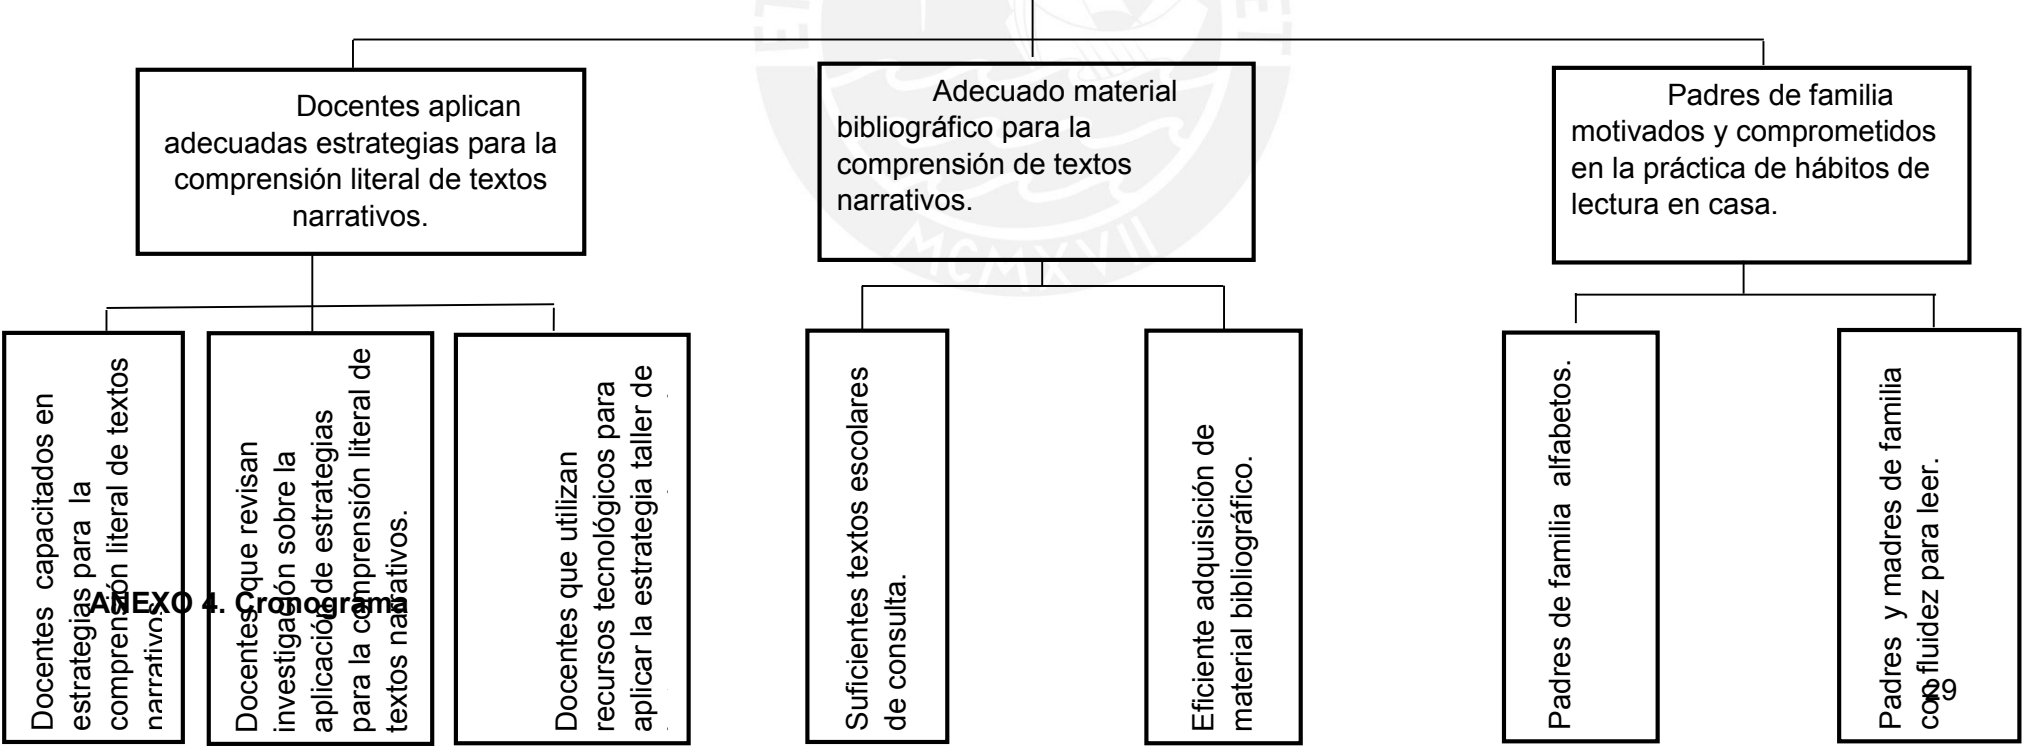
Docentes aplican adecuadas estrategias para la comprensión literal de textos narrativos.

Adecuado material bibliográfico para la comprensión de textos narrativos.

Padres de familia motivados y comprometidos en la práctica de hábitos de lectura en casa.

Docentes capacitados en estrategias para la comprensión literal de textos narrativos.

Docentes que revisan investigación sobre la aplicación de estrategias para la comprensión literal de textos narrativos.

Docentes que utilizan recursos tecnológicos para aplicar la estrategia taller de

Suficientes textos escolares de consulta.

Eficiente adquisición de material bibliográfico.

Padres de familia alfabetos.

Padres y madres de familia con fluidez para leer.

ANEXO 4. Cronograma

29